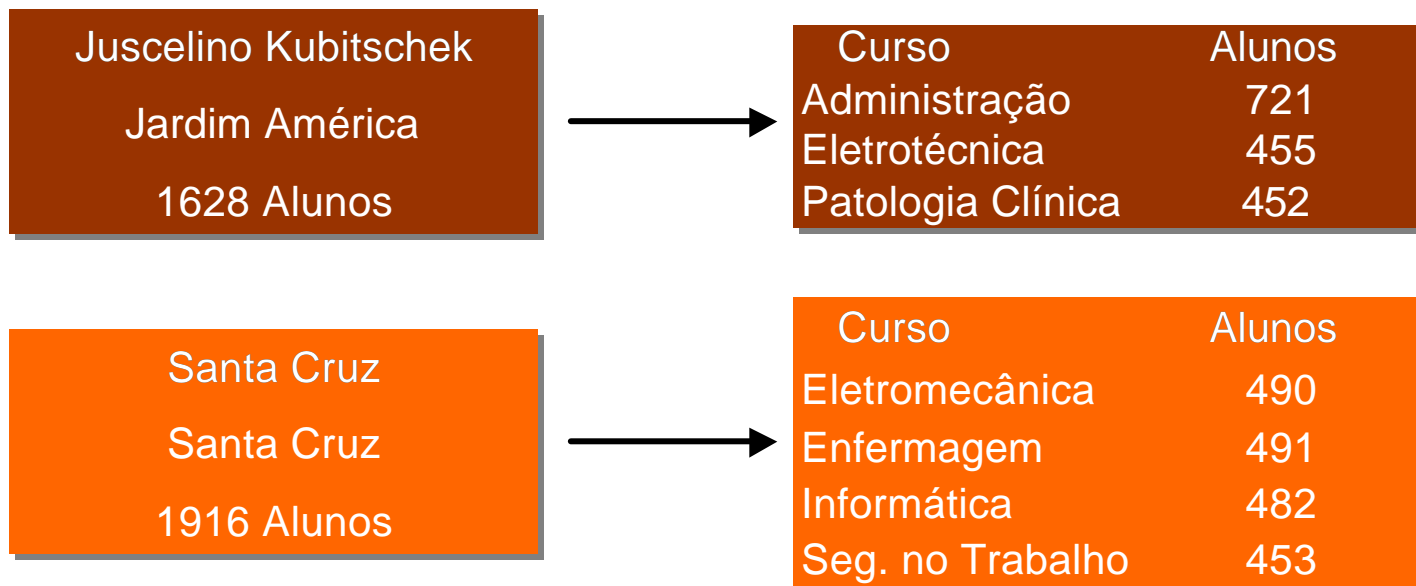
Juscelino Kubitschek

Jardim América

1628 Alunos

| Curso | Alunos |
|---|---|
| Administração | 721 |
| Eletrotécnica | 455 |
| Patologia Clínica | 452 |

Santa Cruz

Santa Cruz

1916 Alunos

| Curso | Alunos |
|---|---|
| Eletromecânica | 490 |
| Enfermagem | 491 |
| Informática | 482 |
| Seg. no Trabalho | 453 |